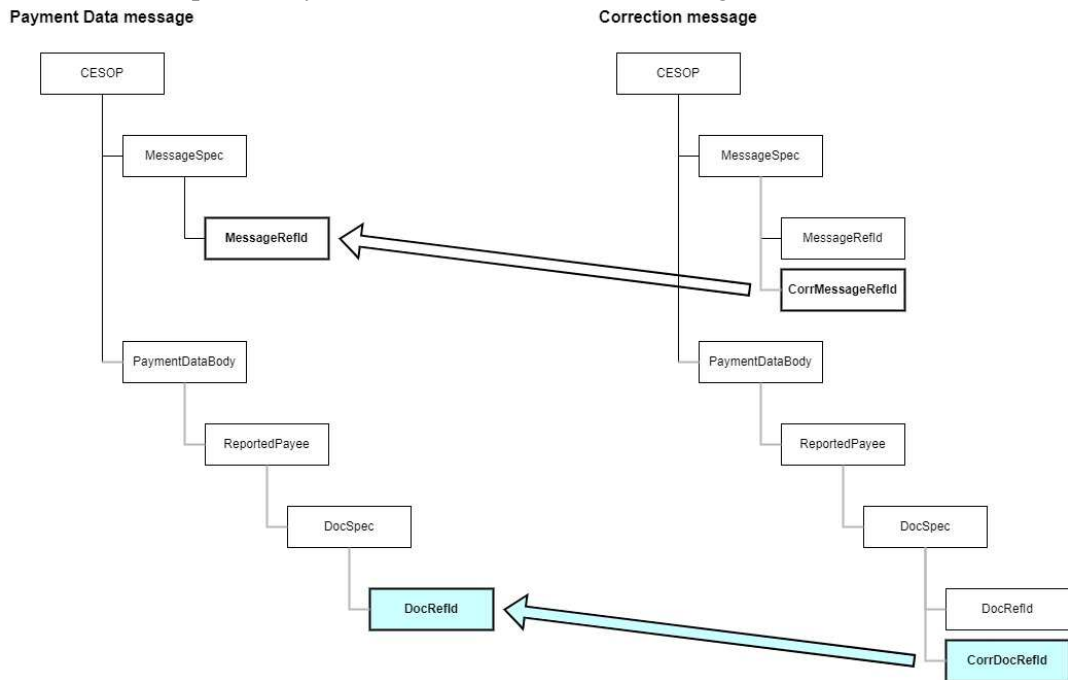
Payment Data message

CESOP

MessageSpec

MessageRefId

PaymentDataBody

ReportedPayee

DocSpec

DocRefId

Correction message

CESOP

MessageSpec

MessageRefId

CorrMessageRefId

PaymentDataBody

ReportedPayee

DocSpec

DocRefId

CorrDocRefId